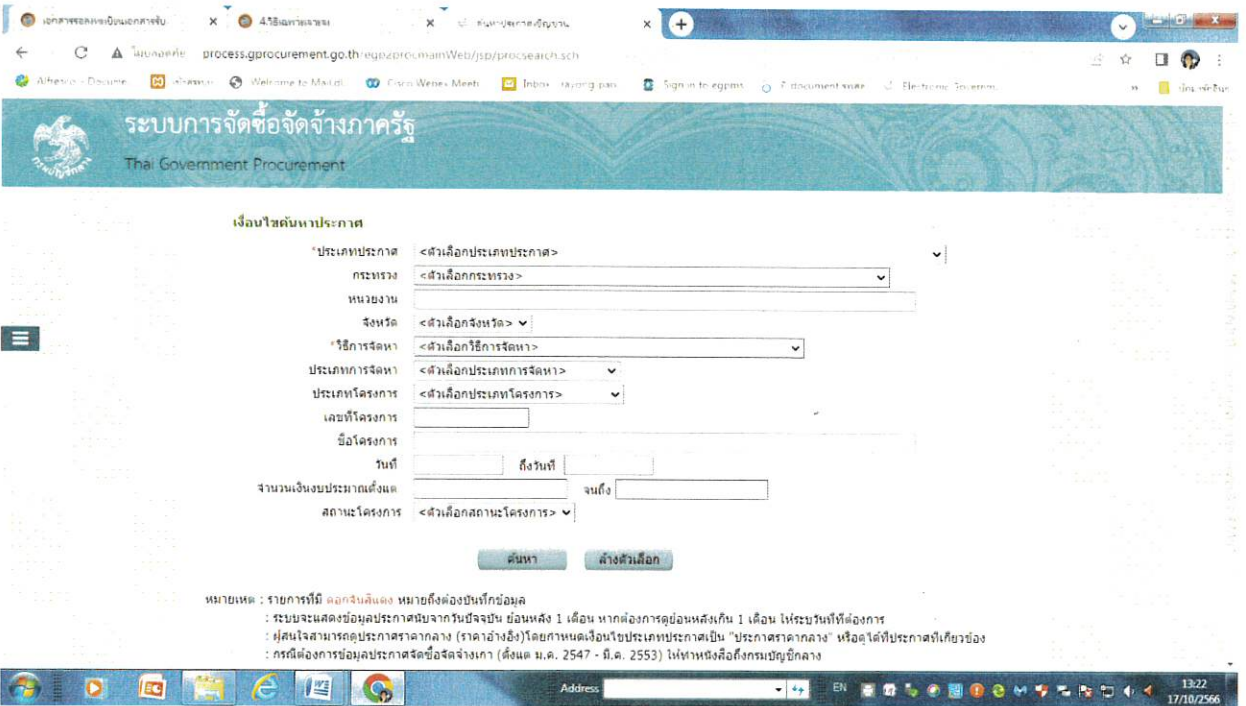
เอกสารขอลงทะเบียนเอกสารรับ ×
4.วิธีเฉพาะเจาะจง ×
ค้นหาประกาศจัดซื้อจัดจ้าง ×
+
ไม่ปลอดภัย process.gprocurement.go.th/egp2procmainWeb/jsp/procsearch.sch
Alfresco - Docume... อีเลคตรอน Welcome to Mail... Cisco Webex Meeti... Inbox - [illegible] Sign in to egpms E-document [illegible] Electronic Governm... บัญชีอื่นๆ

ระบบการจัดซื้อจัดจ้างภาครัฐ
Thai Government Procurement

เงื่อนไขค้นหาประกาศ
*ประเภทประกาศ <ตัวเลือกประเภทประกาศ>
กระทรวง <ตัวเลือกกระทรวง>
หน่วยงาน
จังหวัด <ตัวเลือกจังหวัด>
*วิธีการจัดหา <ตัวเลือกวิธีการจัดหา>
ประเภทการจัดหา <ตัวเลือกประเภทการจัดหา>
ประเภทโครงการ <ตัวเลือกประเภทโครงการ>
เลขที่โครงการ
ชื่อโครงการ
วันที่ ถึงวันที่
จำนวนเงินงบประมาณตั้งแต่ จนถึง
สถานะโครงการ <ตัวเลือกสถานะโครงการ>

ค้นหา ล้างตัวเลือก

หมายเหตุ : รายการที่มี ดอกจันสีแดง หมายถึงต้องบันทึกข้อมูล
: ระบบจะแสดงข้อมูลประกาศนับจากวันปัจจุบัน ย้อนหลัง 1 เดือน หากต้องการดูย้อนหลังเกิน 1 เดือน ให้ระบุวันที่ที่ต้องการ
: ผู้สนใจสามารถดูประกาศราคากลาง (ราคาอ้างอิง)โดยกำหนดเงื่อนไขประเภทประกาศเป็น "ประกาศราคากลาง" หรือดูได้ที่ประกาศที่เกี่ยวข้อง
: กรณีต้องการข้อมูลประกาศจัดซื้อจัดจ้างเก่า (ตั้งแต่ ม.ค. 2547 - มี.ค. 2553) ให้ทำหนังสือถึงกรมบัญชีกลาง

Address
EN
13:22
17/10/2566